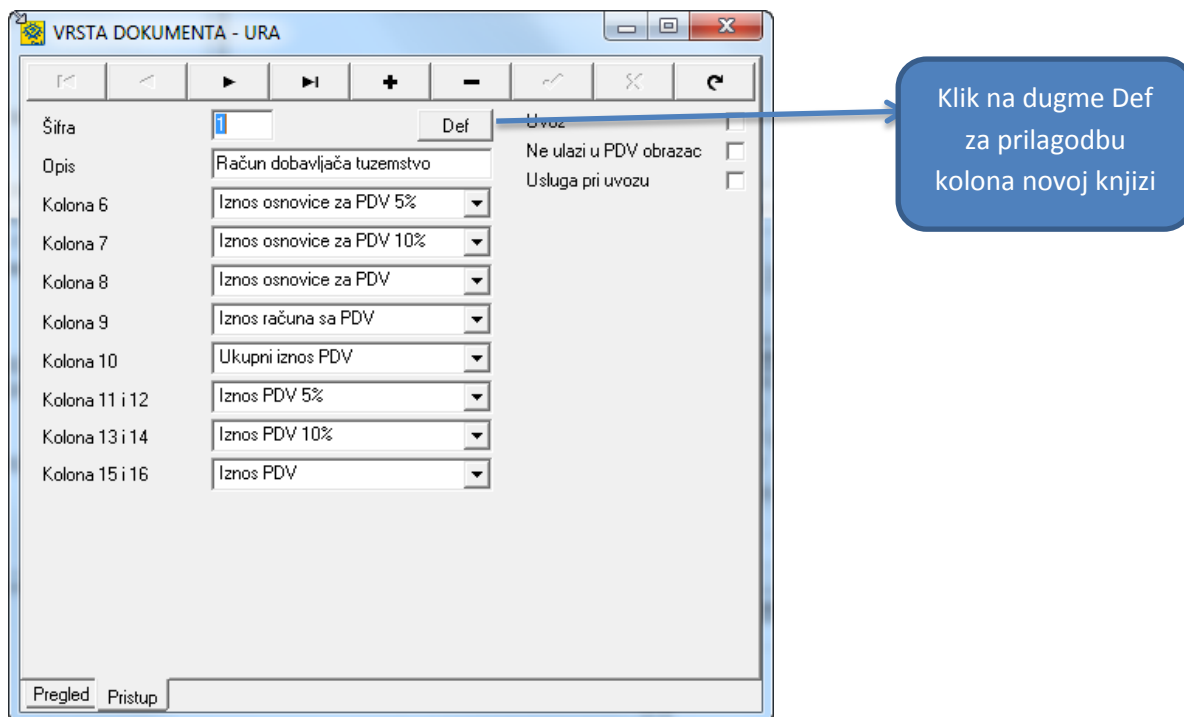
VRSTA DOKUMENTA - URA

Šifra 1
Def
Uvoz
Ne ulazi u PDV obrazac
Usluga pri uvozu
Opis Račun dobavljača tuzemstvo
Kolona 6 Iznos osnovice za PDV 5%
Kolona 7 Iznos osnovice za PDV 10%
Kolona 8 Iznos osnovice za PDV
Kolona 9 Iznos računa sa PDV
Kolona 10 Ukupni iznos PDV
Kolona 11 i 12 Iznos PDV 5%
Kolona 13 i 14 Iznos PDV 10%
Kolona 15 i 16 Iznos PDV

Pregled Pristup

Klik na dugme Def za prilagodbu kolona novoj knjizi